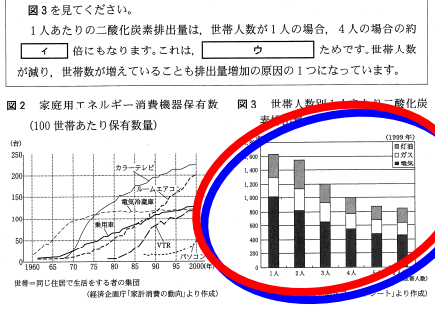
図３を見てください。

１人あたりの二酸化炭素排出量は，世帯人数が１人の場合，４人の場合の約 イ 倍にもなります。これは， ウ ためです。世帯人数が減り，世帯数が増えていることも排出量増加の原因の１つになっています。

図２　家庭用エネルギー消費機器保有数（100世帯あたり保有数量）

(台)
250
200
150
100
50
0
1960　65　70　75　80　85　90　95　2000(年)

カラーテレビ
ルームエアコン
電気冷蔵庫
乗用車
VTR
パソコン

世帯＝同じ住居で生活をする者の集団
（経済企画庁「家計消費の動向」より作成）

図３　世帯人数別１人あたり二酸化炭素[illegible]

(1999年)
灯油
ガス
電気

１人　２人　３人　４人　５人　６人

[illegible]ート」より作成）